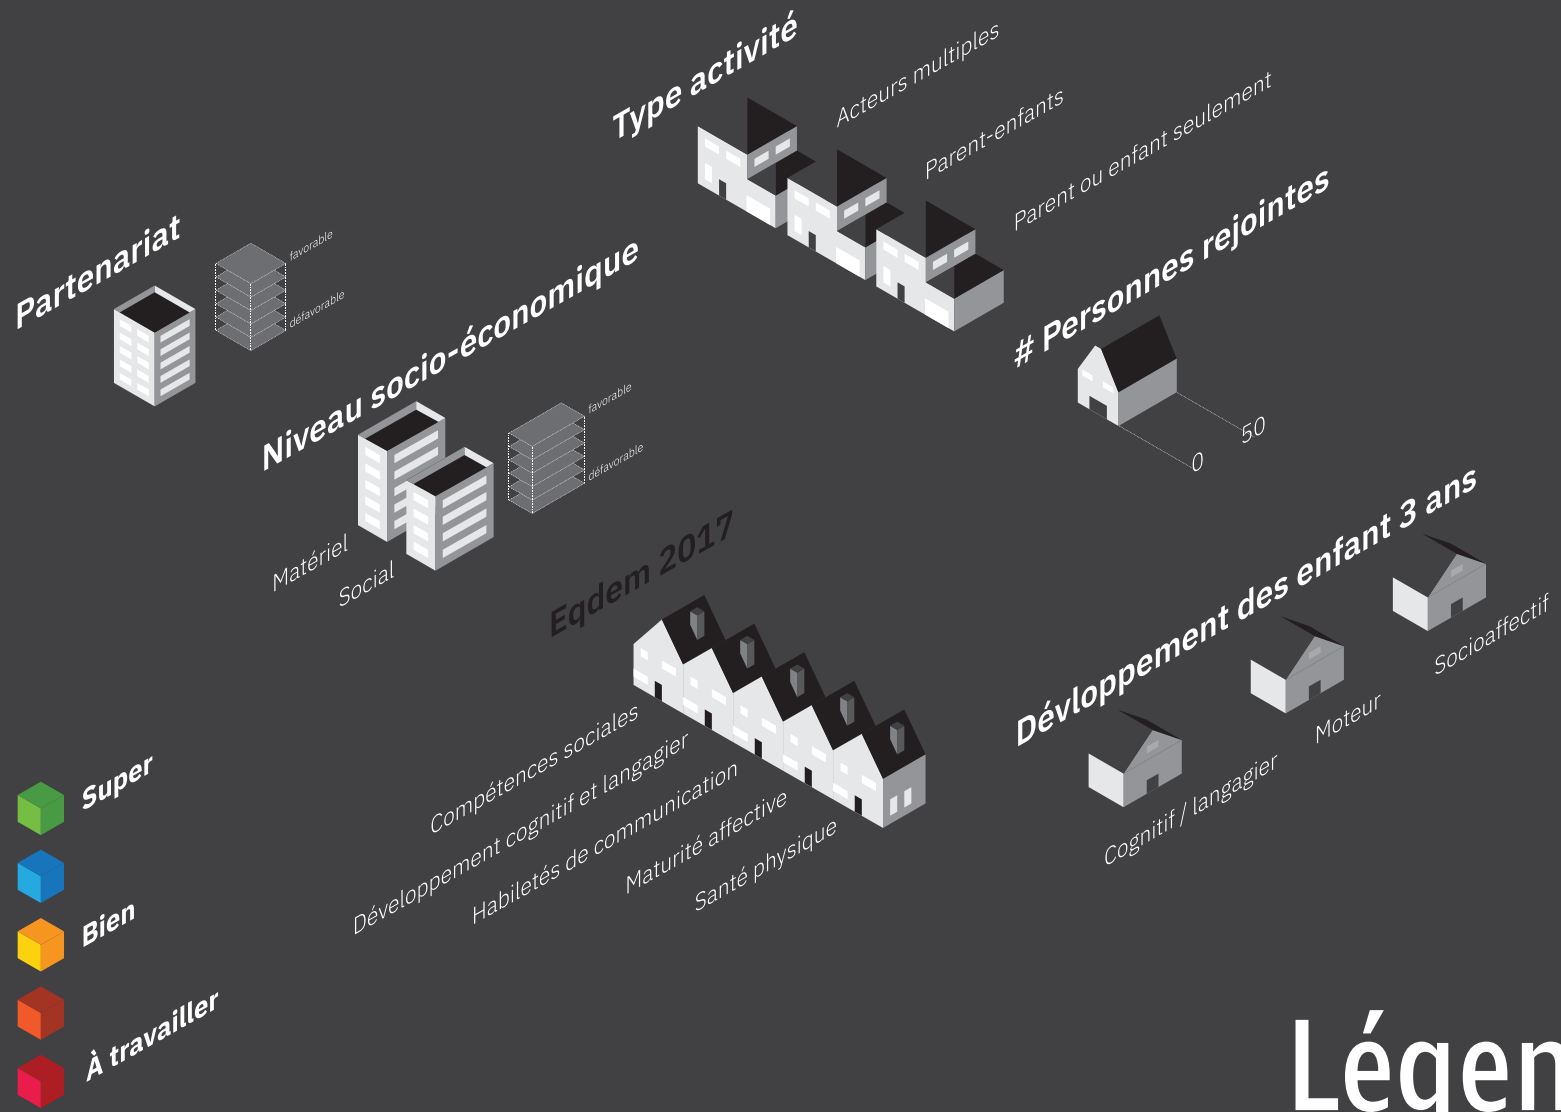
Type activité
Acteurs multiples
Parent-enfants
Parent ou enfant seulement

Partenariat
favorable
défavorable

Niveau socio-économique
favorable
défavorable
Matériel
Social

# Personnes rejointes
50
0

Eqdem 2017
Compétences sociales
Développement cognitif et langagier
Habiletés de communication
Maturité affective
Santé physique

Dévloppement des enfant 3 ans
Cognitif / langagier
Moteur
Socioaffectif

Super
Bien
À travailler

Légen